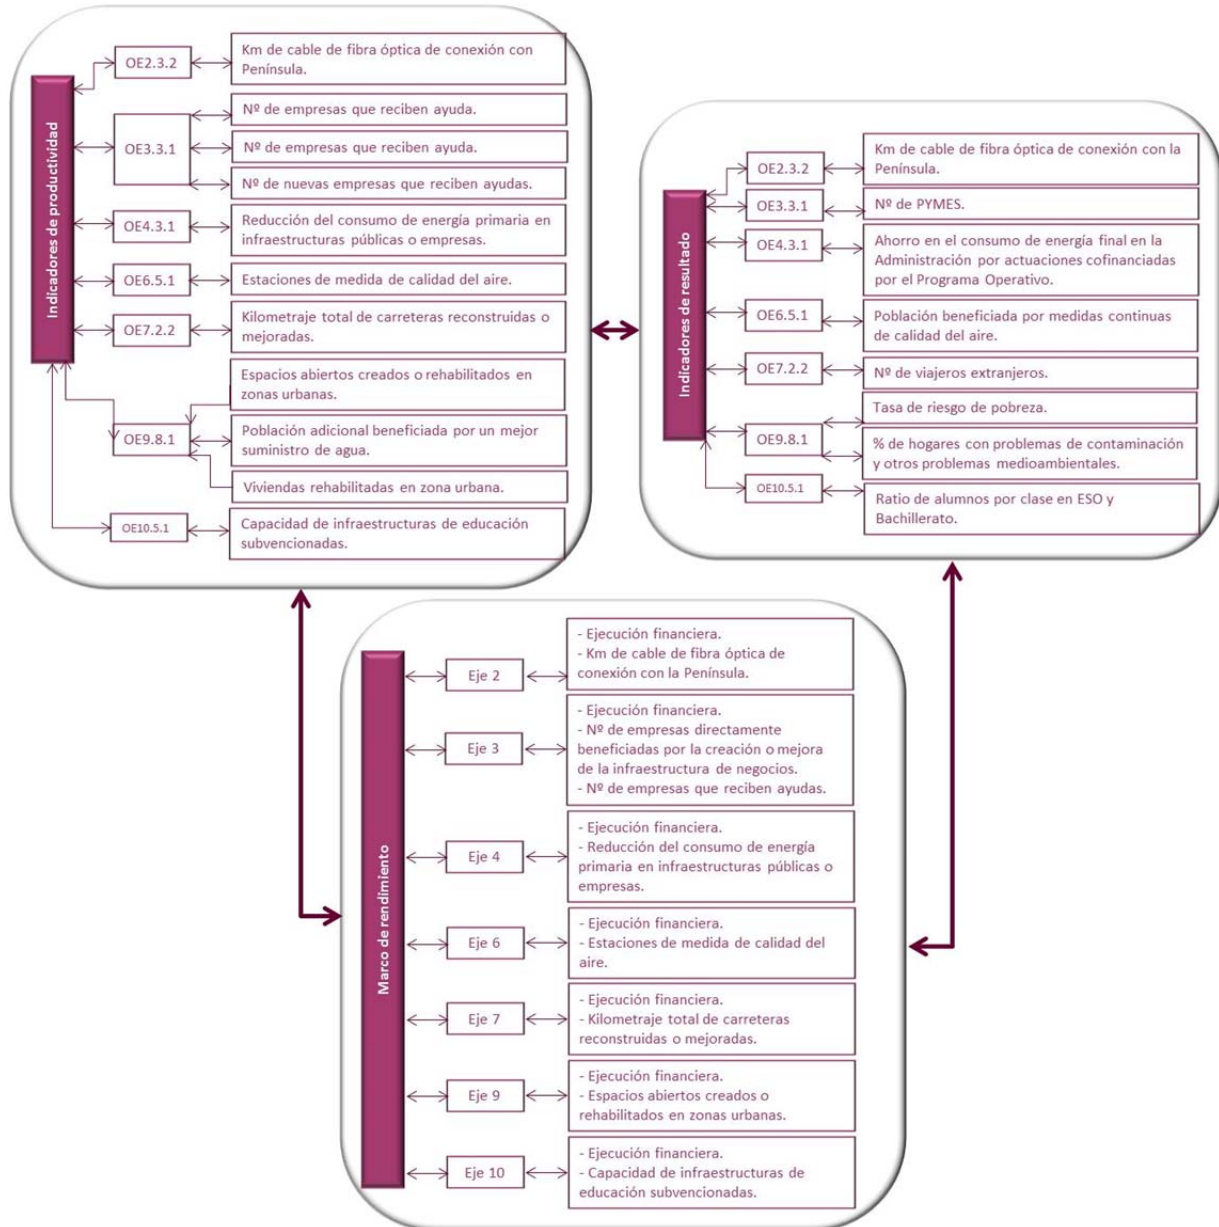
Indicadores de productividad

OE2.3.2
Km de cable de fibra óptica de conexión con Península.

OE3.3.1
Nº de empresas que reciben ayuda.
Nº de empresas que reciben ayuda.
Nº de nuevas empresas que reciben ayudas.

OE4.3.1
Reducción del consumo de energía primaria en infraestructuras públicas o empresas.

OE6.5.1
Estaciones de medida de calidad del aire.

OE7.2.2
Kilometraje total de carreteras reconstruidas o mejoradas.

OE9.8.1
Espacios abiertos creados o rehabilitados en zonas urbanas.
Población adicional beneficiada por un mejor suministro de agua.
Viviendas rehabilitadas en zona urbana.

OE10.5.1
Capacidad de infraestructuras de educación subvencionadas.

Indicadores de resultado

OE2.3.2
Km de cable de fibra óptica de conexión con la Península.

OE3.3.1
Nº de PYMES.

OE4.3.1
Ahorro en el consumo de energía final en la Administración por actuaciones cofinanciadas por el Programa Operativo.

OE6.5.1
Población beneficiada por medidas continuas de calidad del aire.

OE7.2.2
Nº de viajeros extranjeros.

OE9.8.1
Tasa de riesgo de pobreza.
% de hogares con problemas de contaminación y otros problemas medioambientales.

OE10.5.1
Ratio de alumnos por clase en ESO y Bachillerato.

Marco de rendimiento

Eje 2
- Ejecución financiera.
- Km de cable de fibra óptica de conexión con la Península.

Eje 3
- Ejecución financiera.
- Nº de empresas directamente beneficiadas por la creación o mejora de la infraestructura de negocios.
- Nº de empresas que reciben ayudas.

Eje 4
- Ejecución financiera.
- Reducción del consumo de energía primaria en infraestructuras públicas o empresas.

Eje 6
- Ejecución financiera.
- Estaciones de medida de calidad del aire.

Eje 7
- Ejecución financiera.
- Kilometraje total de carreteras reconstruidas o mejoradas.

Eje 9
- Ejecución financiera.
- Espacios abiertos creados o rehabilitados en zonas urbanas.

Eje 10
- Ejecución financiera.
- Capacidad de infraestructuras de educación subvencionadas.